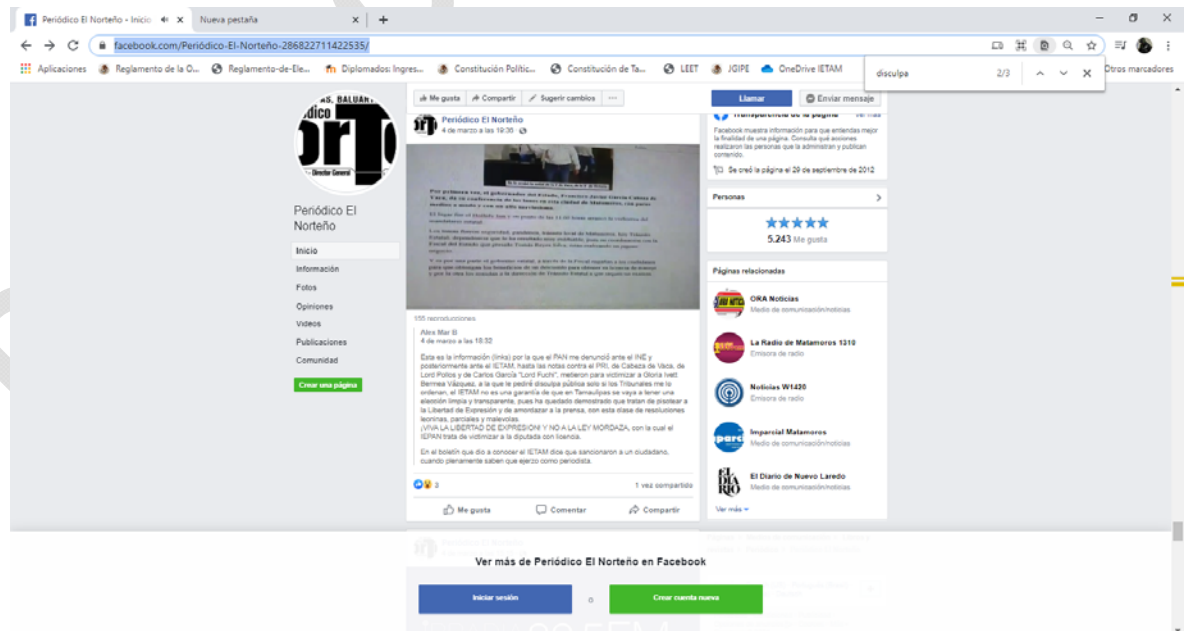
Periódico El Norteño - Inicio
Nueva pestaña
facebook.com/Periódico-El-Norteño-286822711422535/
Aplicaciones  Reglamento de la O...  Reglamento-de-Ele...  Diplomados: Ingres...  Constitución Políti...  Constitución de Ta...  LEET  JGIPE  OneDrive IETAM  Otros marcadores
disculpa  2/3

Periódico El Norteño
Inicio
Información
Fotos
Opiniones
Videos
Publicaciones
Comunidad
Crear una página

Me gusta  Compartir  Sugerir cambios  ···

Periódico El Norteño
4 de marzo a las 19:36

155 reproducciones

Alex Mar B
4 de marzo a las 18:52

Esta es la información (links) por la que el PAN me denunció ante el INE y posteriormente ante el IETAM, hasta las notas contra el PRI, de Cabeza de Vaca, de Lord Pollos y de Carlos García "Lord Fuchi", metieron para victimizar a Gloria Ivett Bermea Vázquez, a la que le pediré disculpa pública solo si los Tribunales me lo ordenan, el IETAM no es una garantía de que en Tamaulipas se vaya a tener una elección limpia y transparente, pues ha quedado demostrado que tratan de pisotear a la Libertad de Expresión y de amordazar a la prensa, con esta clase de resoluciones leoninas, parciales y malevolas.
¡VIVA LA LIBERTAD DE EXPRESION! Y NO A LA LEY MORDAZA, con la cual el IEPAN trata de victimizar a la diputada con licencia.

En el boletín que dio a conocer el IETAM dice que sancionaron a un ciudadano, cuando plenamente saben que ejerzo como periodista.

3  1 vez compartido
Me gusta  Comentar  Compartir

Llamar  Enviar mensaje
Transparencia de la página  Ver más
Facebook muestra información para que entiendas mejor la finalidad de una página. Consulta qué acciones realizaron las personas que la administran y publican contenido.
Se creó la página el 29 de septiembre de 2012

Personas
5.243 Me gusta

Páginas relacionadas
ORA Noticias
Medio de comunicación/noticias
La Radio de Matamoros 1310
Emisora de radio
Noticias W1420
Emisora de radio
Imparcial Matamoros
Medio de comunicación/noticias
El Diario de Nuevo Laredo
Medio de comunicación/noticias
Ver más

Ver más de Periódico El Norteño en Facebook
Iniciar sesión  o  Crear cuenta nueva